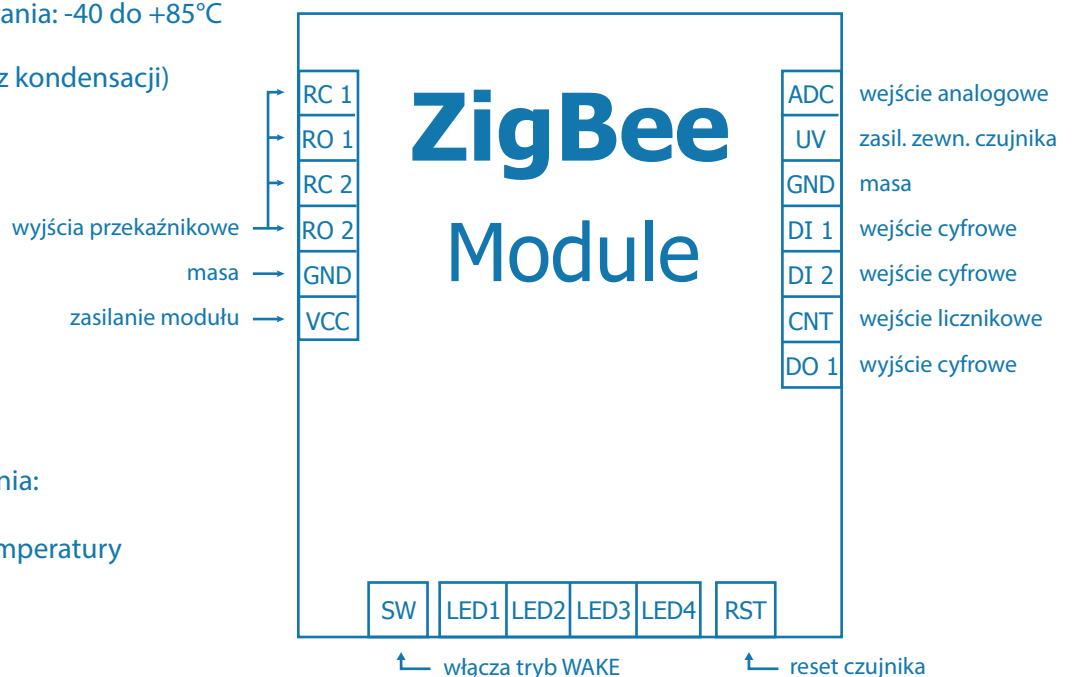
ania: -40 do +85°C

z kondensacji)

nia:

mperatury

ZigBee
Module

RC 1
RO 1
RC 2
RO 2
GND
VCC

wyjścia przekaźnikowe
masa
zasilanie modułu

ADC wejście analogowe
UV zasil. zewn. czujnika
GND masa
DI 1 wejście cyfrowe
DI 2 wejście cyfrowe
CNT wejście licznikowe
DO 1 wyjście cyfrowe

SW
LED1
LED2
LED3
LED4
RST

włącza tryb WAKE
reset czujnika